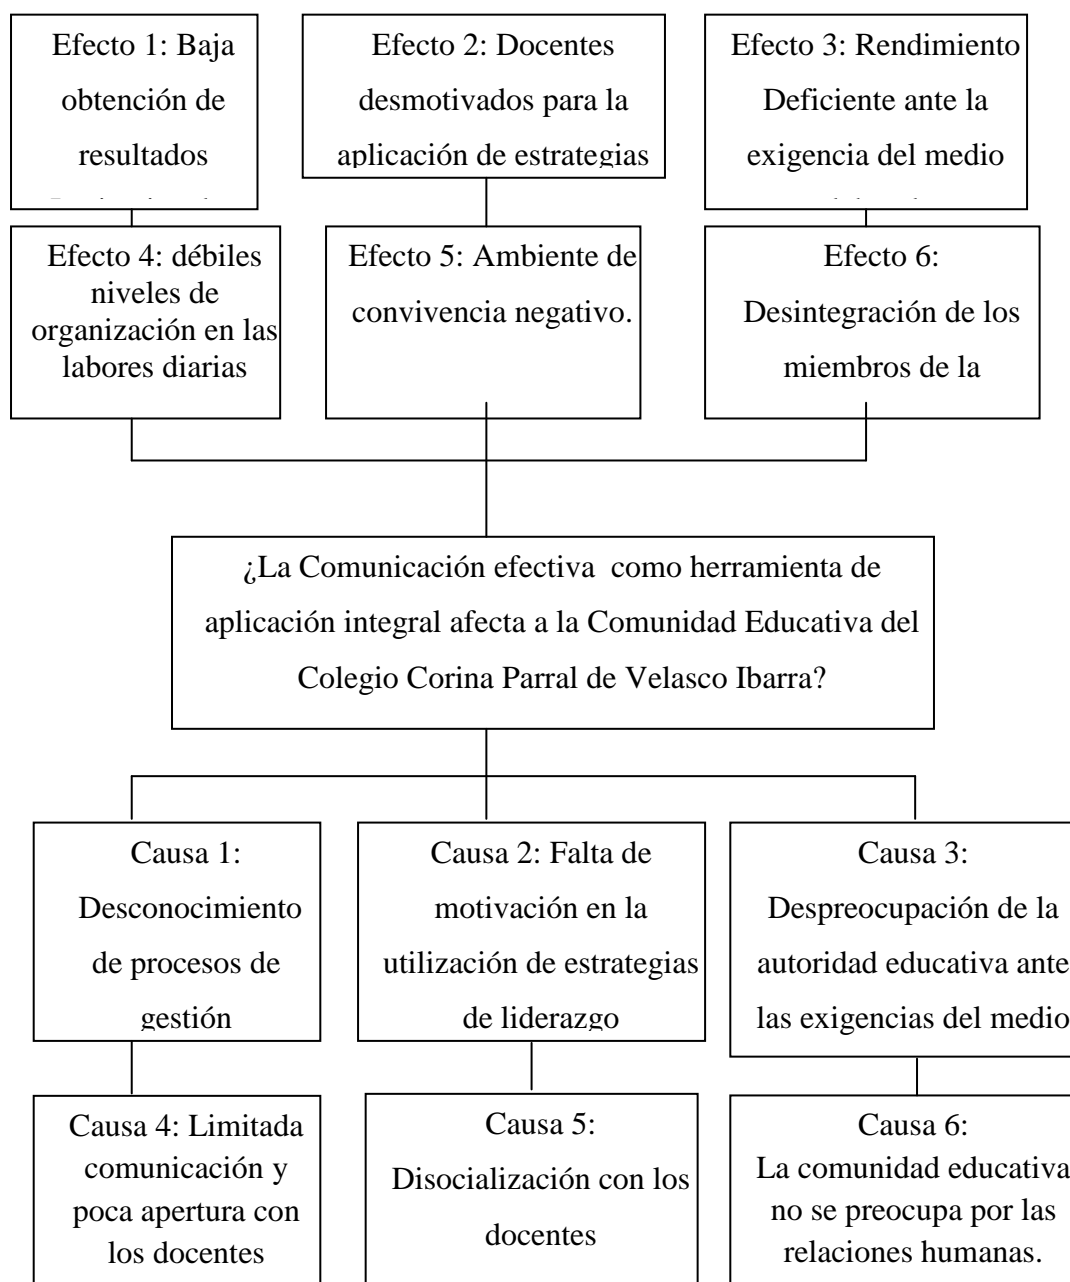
Efecto 1: Baja obtención de resultados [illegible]

Efecto 2: Docentes desmotivados para la aplicación de estrategias

Efecto 3: Rendimiento Deficiente ante la exigencia del medio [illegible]

Efecto 4: débiles niveles de organización en las labores diarias

Efecto 5: Ambiente de convivencia negativo.

Efecto 6: Desintegración de los miembros de la

¿La Comunicación efectiva como herramienta de aplicación integral afecta a la Comunidad Educativa del Colegio Corina Parral de Velasco Ibarra?

Causa 1: Desconocimiento de procesos de gestión

Causa 2: Falta de motivación en la utilización de estrategias de liderazgo

Causa 3: Despreocupación de la autoridad educativa ante las exigencias del medio

Causa 4: Limitada comunicación y poca apertura con los docentes

Causa 5: Disocialización con los docentes

Causa 6: La comunidad educativa no se preocupa por las relaciones humanas.